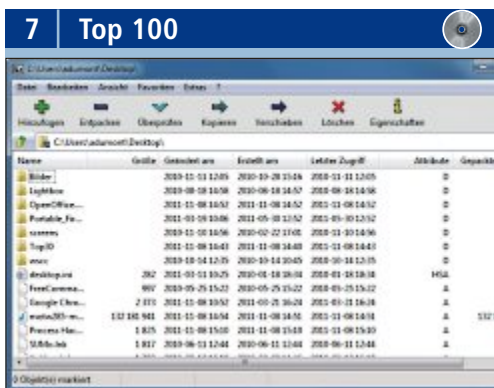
7 | Top 100

C:\Users\adamont\Desktop\

Datei Bearbeiten Ansicht Favoriten Extras ?

Hinzufügen Entpacken Überprüfen Kopieren Verschieben Löschen Eigenschaften

C:\Users\adamont\Desktop\

| Name | Größe | Geändert am | Erstellt am | Letzter Zugriff | Attribute | Gepackt |
|---|---|---|---|---|---|---|
| Bilder | | 2010-11-11 12:05 | 2010-10-28 15:16 | 2010-11-11 12:05 | D | |
| Lightbox | | 2010-08-18 14:58 | 2010-06-18 14:57 | 2010-08-18 14:58 | D | |
| OpenOffice... | | 2011-11-08 14:52 | 2011-11-08 14:52 | 2011-11-08 14:52 | D | |
| Portable_Fo... | | 2011-01-19 10:06 | 2011-05-10 12:52 | 2011-05-10 12:52 | D | |
| screens | | 2011-11-10 16:56 | 2010-02-22 17:01 | 2011-11-10 16:56 | D | |
| Top10 | | 2011-11-08 14:43 | 2011-11-08 14:43 | 2011-11-08 14:43 | D | |
| wsus | | 2010-10-14 12:15 | 2010-10-14 10:45 | 2010-10-14 12:15 | D | |
| desktop.ini | 282 | 2011-03-11 10:25 | 2010-01-18 18:34 | 2010-01-18 18:34 | HSA | |
| FreeComma... | 987 | 2010-05-25 15:22 | 2010-05-25 15:22 | 2010-05-25 15:22 | A | |
| Google Chro... | 2 373 | 2011-11-08 10:52 | 2011-03-21 16:28 | 2011-03-21 16:28 | A | |
| moto365-m... | 132 181 941 | 2011-11-08 14:54 | 2011-11-08 14:51 | 2011-11-08 14:51 | A | 132 |
| Process Hac... | 1 825 | 2011-11-08 15:10 | 2011-11-08 15:10 | 2011-11-08 15:10 | A | |
| SUMo.lnk | 1 817 | 2010-06-11 12:44 | 2010-06-11 12:44 | 2010-06-11 12:44 | A | |

0 Objekt(e) markiert